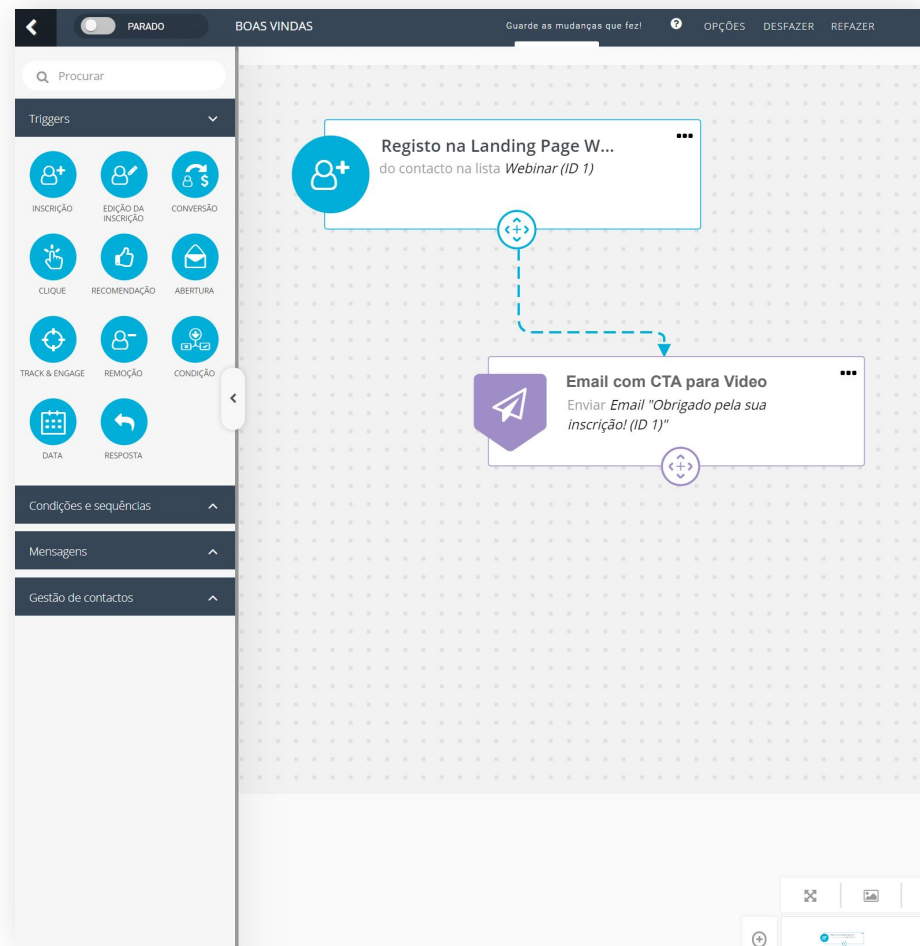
PARADO BOAS VINDAS Guarde as mudanças que fez! OPÇÕES DESFAZER REFAZER

Procurar

Triggers

INSCRIÇÃO
EDIÇÃO DA INSCRIÇÃO
CONVERSÃO
CLIQUE
RECOMENDAÇÃO
ABERTURA
TRACK & ENGAGE
REMOÇÃO
CONDIÇÃO
DATA
RESPOSTA

Condições e sequências

Mensagens

Gestão de contactos

Registo na Landing Page W...
do contacto na lista *Webinar (ID 1)*

Email com CTA para Video
Enviar *Email "Obrigado pela sua inscrição! (ID 1)"*